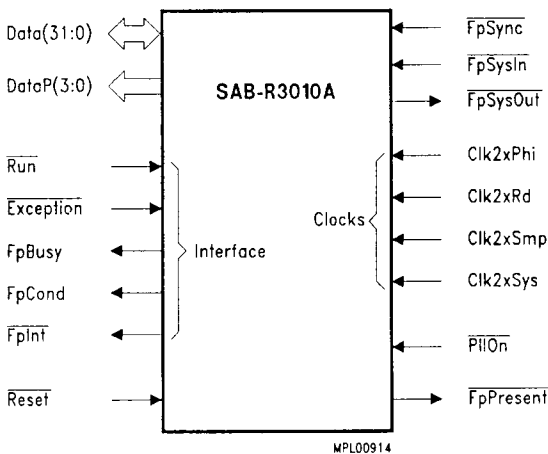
Data(31:0)

DataP(3:0)

SAB-R3010A

$\overline{\text{FpSync}}$

$\overline{\text{FpSysIn}}$

$\overline{\text{FpSysOut}}$

$\overline{\text{Run}}$

$\overline{\text{Exception}}$

FpBusy

FpCond

$\overline{\text{FpInt}}$

Interface

Clocks

Clk2xPhi

Clk2xRd

Clk2xSmp

Clk2xSys

$\overline{\text{PllOn}}$

$\overline{\text{Reset}}$

$\overline{\text{FpPresent}}$

MPL00914